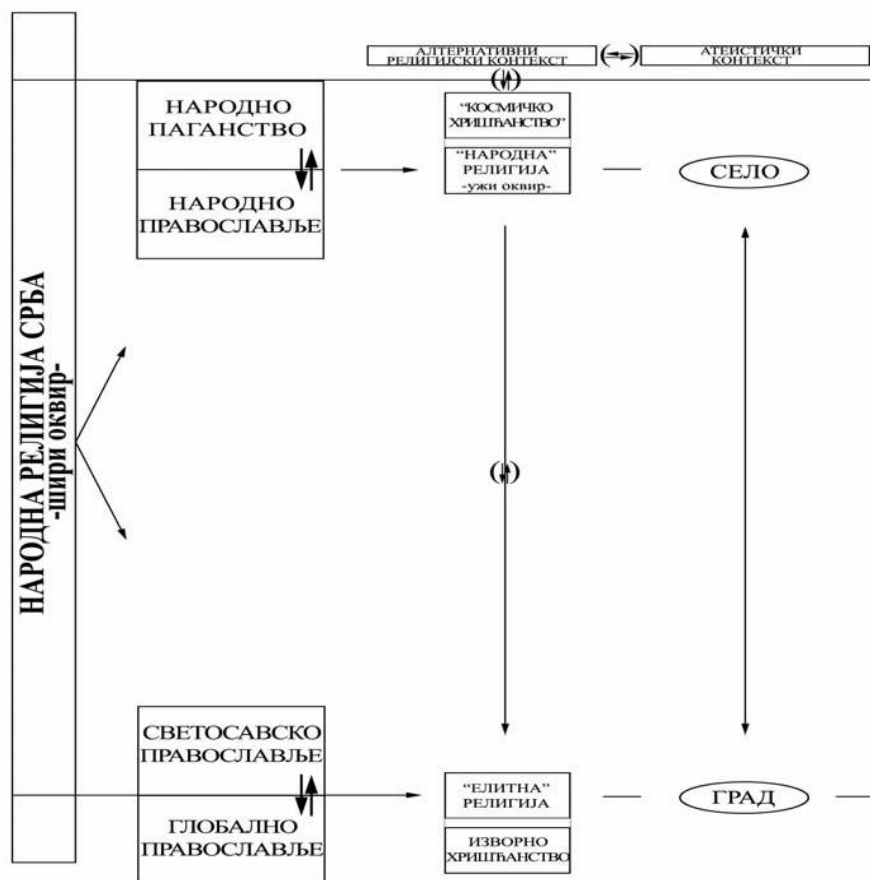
НАРОДНА РЕЛИГИЈА СРБА
-шири оквир-

АЛТЕРНАТИВНИ РЕЛИГИЈСКИ КОНТЕКСТ

АТЕИСТИЧКИ КОНТЕКСТ

НАРОДНО ПАГАНСТВО

НАРОДНО ПРАВОСЛАВЉЕ

"КОСМИЧКО ХРИШЋАНСТВО"

"НАРОДНА" РЕЛИГИЈА
-ужи оквир-

СЕЛО

СВЕТОСАВСКО ПРАВОСЛАВЉЕ

ГЛОБАЛНО ПРАВОСЛАВЉЕ

"ЕЛИТНА" РЕЛИГИЈА

ИЗВОРНО ХРИШЋАНСТВО

ГРАД